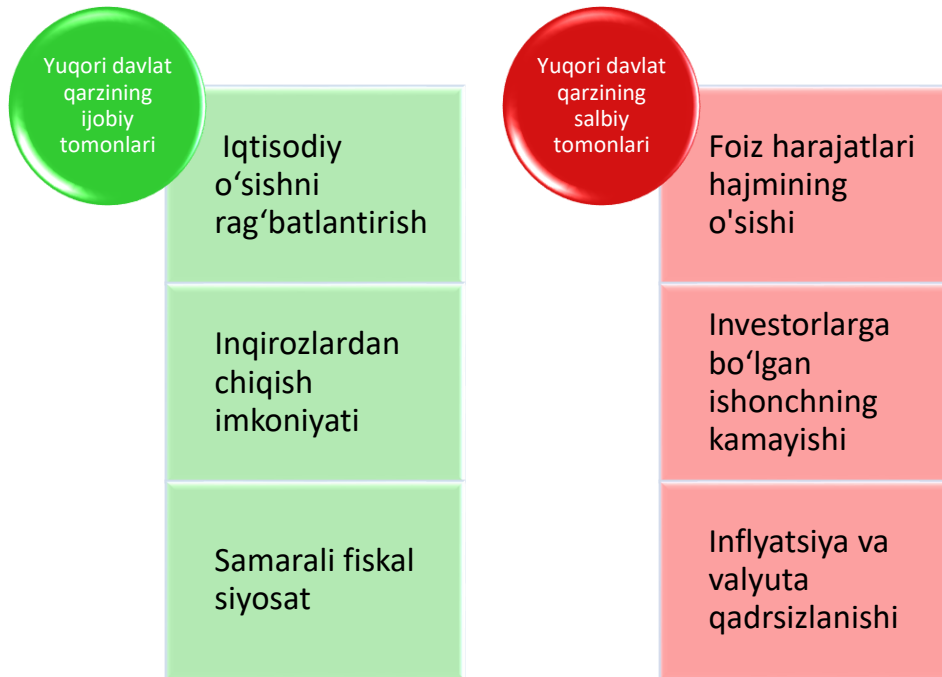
Yuqori davlat qarzining ijobiy tomonlari

Iqtisodiy oʻsishni ragʻbatlantirish

Inqirozlardan chiqish imkoniyati

Samarali fiskal siyosat

Yuqori davlat qarzining salbiy tomonlari

Foiz harajatlari hajmining o'sishi

Investorlarga boʻlgan ishonchning kamayishi

Inflyatsiya va valyuta qadrsizlanishi